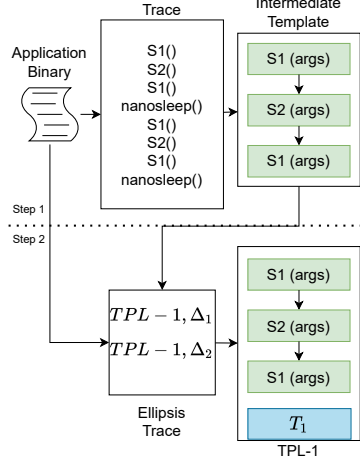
Trace

Intermediate Template

Application Binary

S1()
S2()
S1()
nanosleep()
S1()
S2()
S1()
nanosleep()

S1 (args)
S2 (args)
S1 (args)

Step 1
Step 2

$TPL-1, \Delta_1$
$TPL-1, \Delta_2$

Ellipsis Trace

S1 (args)
S2 (args)
S1 (args)
$T_1$

TPL-1